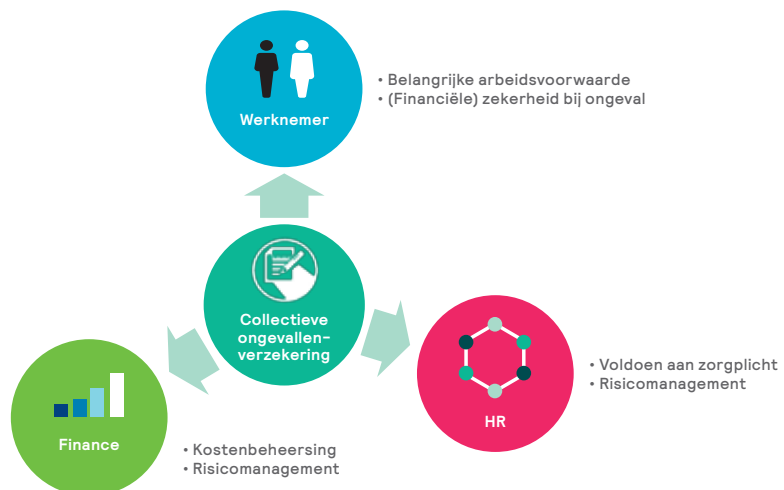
Werknemer

• Belangrijke arbeidsvoorwaarde
• (Financiële) zekerheid bij ongeval

Collectieve ongevallenverzekering

HR

• Voldoen aan zorgplicht
• Risicomanagement

Finance

• Kostenbeheersing
• Risicomanagement